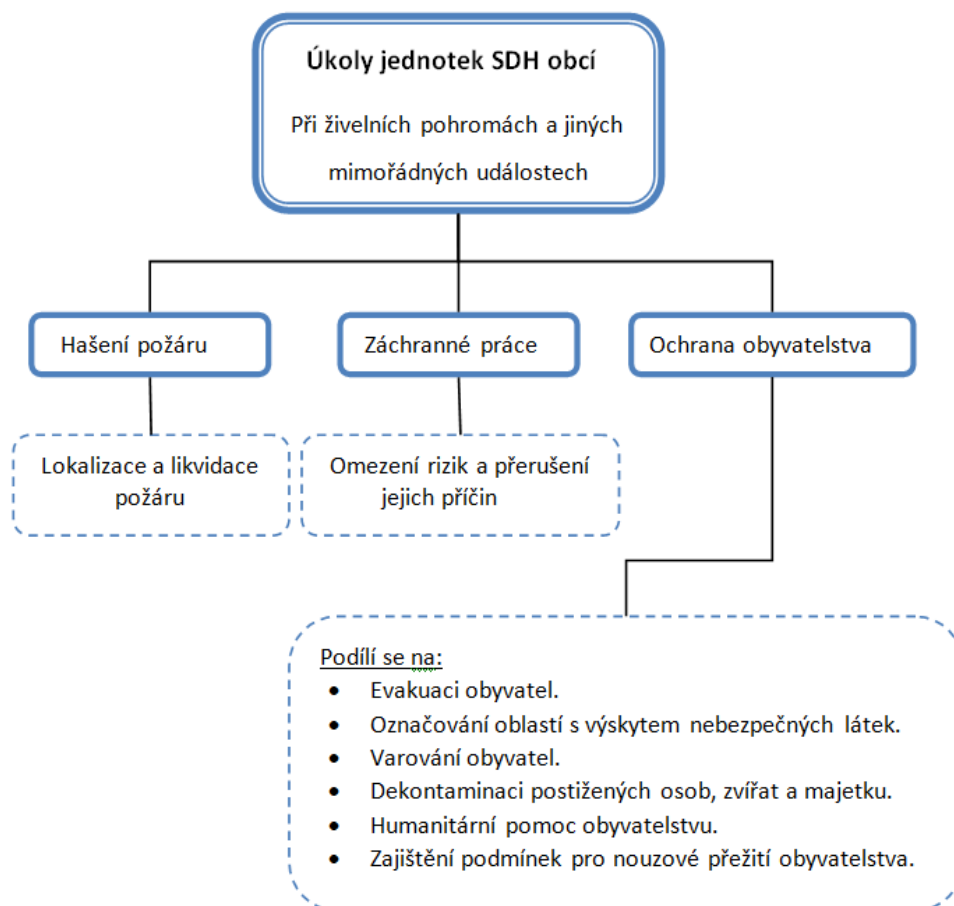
Úkoly jednotek SDH obcí

Při živelních pohromách a jiných mimořádných událostech

Hašení požáru

Záchranné práce

Ochrana obyvatelstva

Lokalizace a likvidace požáru

Omezení rizik a přerušení jejich příčin

Podílí se na:

- Evakuaci obyvatel.
- Označování oblastí s výskytem nebezpečných látek.
- Varování obyvatel.
- Dekontaminaci postižených osob, zvířat a majetku.
- Humanitární pomoc obyvatelstvu.
- Zajištění podmínek pro nouzové přežití obyvatelstva.